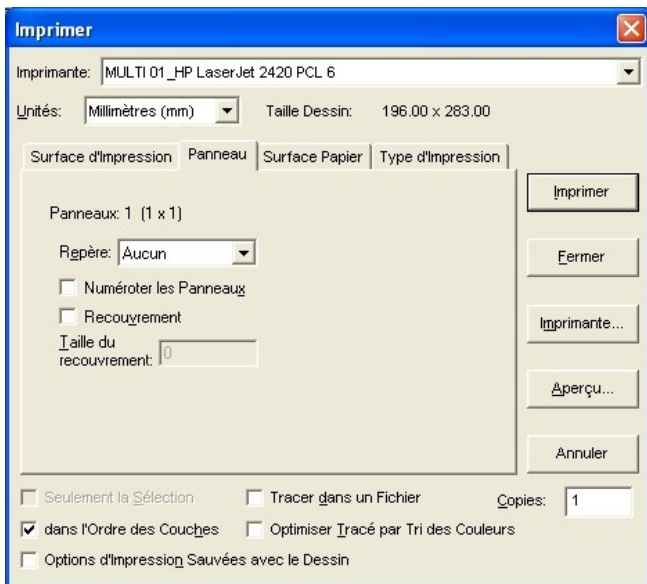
Imprimer

Imprimante: MULTI 01_HP LaserJet 2420 PCL 6

Unités: Millimètres (mm)

Taille Dessin: 196.00 x 283.00

Surface d'Impression | Panneau | Surface Papier | Type d'Impression

Panneaux: 1 (1 x 1)

Repère: Aucun

Numéroter les Panneaux

Recouvrement

Taille du recouvrement: 0

Imprimer

Fermer

Imprimante...

Aperçu...

Annuler

Seulement la Sélection

Tracer dans un Fichier

Copies: 1

dans l'Ordre des Couches

Optimiser Tracé par Tri des Couleurs

Options d'Impression Sauvées avec le Dessin